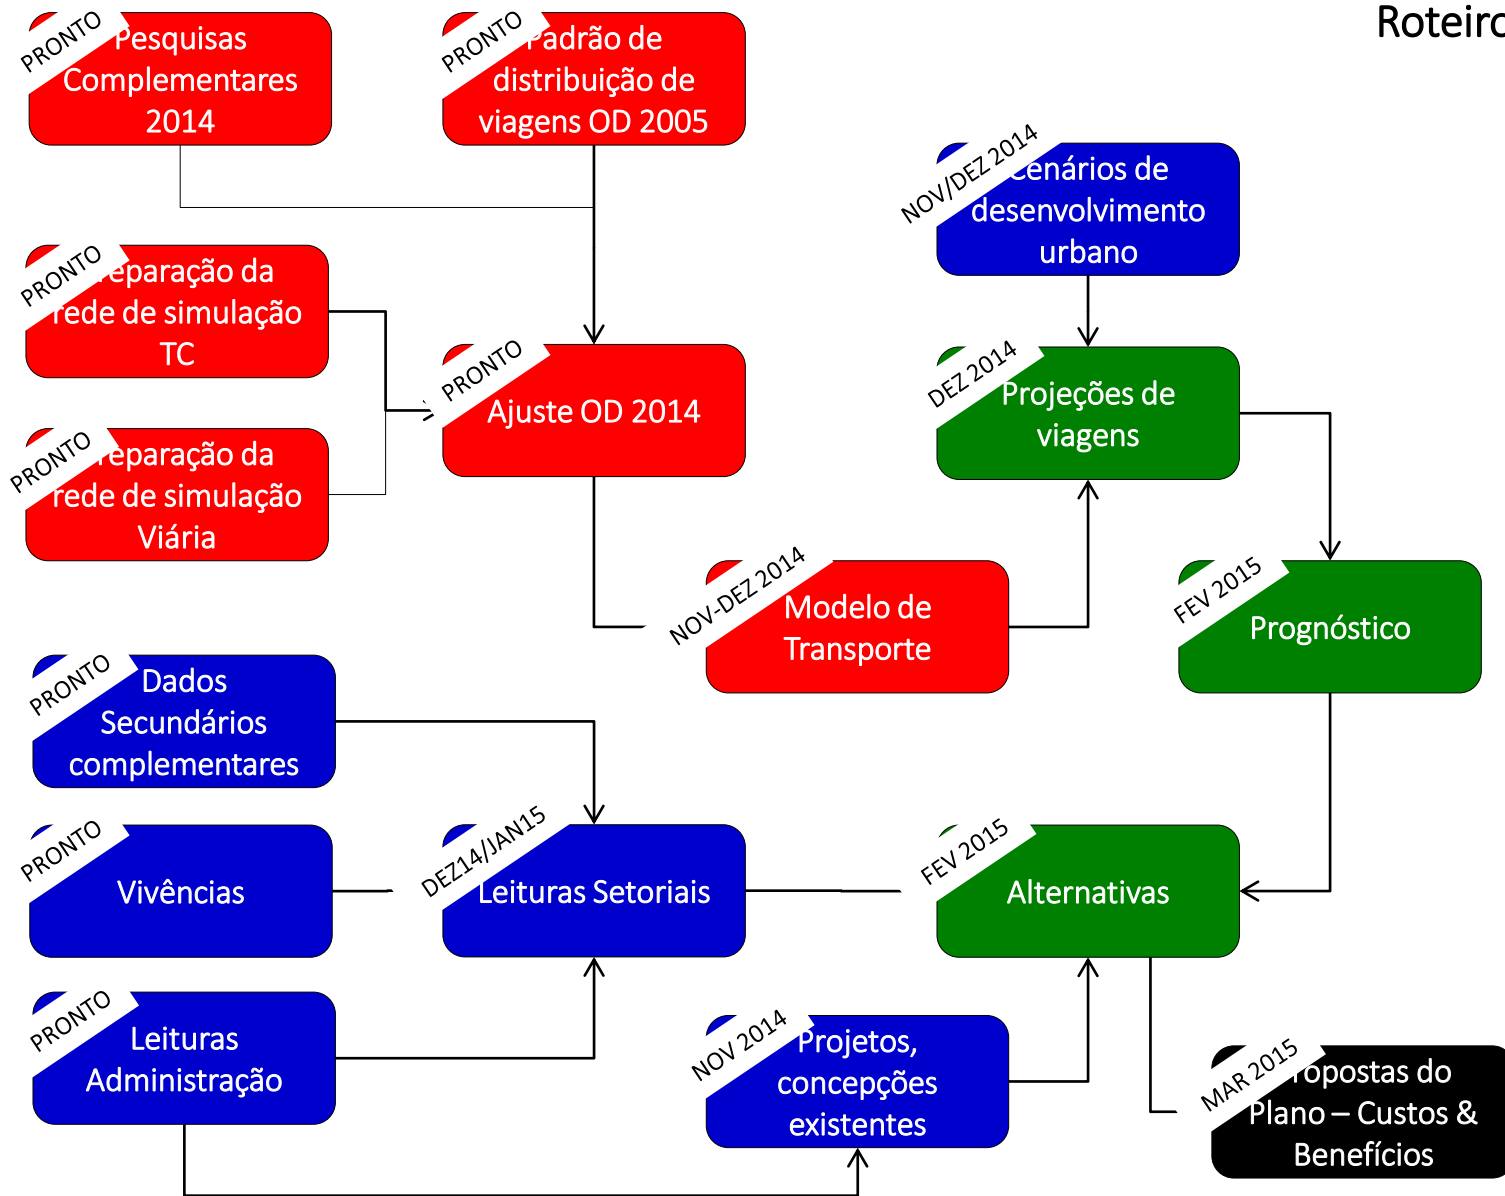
Roteiro

PRONTO
Pesquisas Complementares 2014

PRONTO
Padrão de distribuição de viagens OD 2005

NOV/DEZ 2014
Cenários de desenvolvimento urbano

PRONTO
reparação da rede de simulação TC

PRONTO
Ajuste OD 2014

DEZ 2014
Projeções de viagens

PRONTO
reparação da rede de simulação Viária

NOV-DEZ 2014
Modelo de Transporte

FEV 2015
Prognóstico

PRONTO
Dados Secundários complementares

PRONTO
Vivências

DEZ14/JAN15
Leituras Setoriais

FEV 2015
Alternativas

PRONTO
Leituras Administração

NOV 2014
Projetos, concepções existentes

MAR 2015
ropostas do Plano – Custos & Benefícios